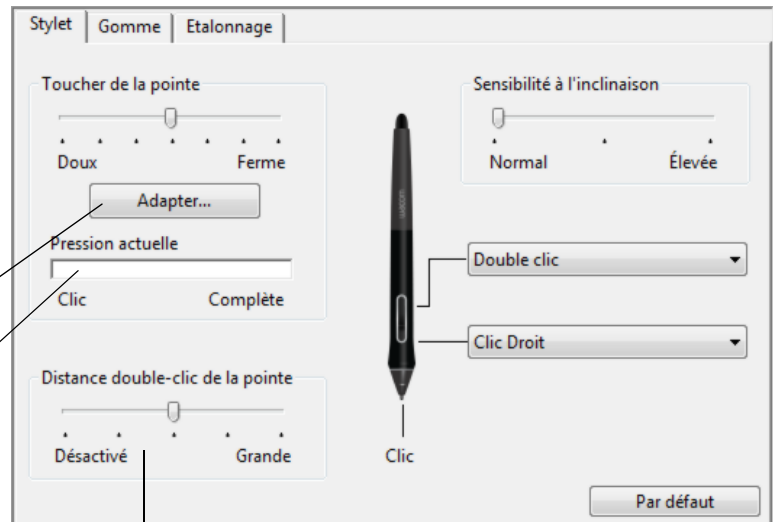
Stylet | Gomme | Etalonnage

Toucher de la pointe

Doux Ferme

Adapter...

Pression actuelle

Clic Complète

Distance double-clic de la pointe

Désactivé Grande

Sensibilité à l'inclinaison

Normal Élevée

Double clic

Clic Droit

Clic

Par défaut